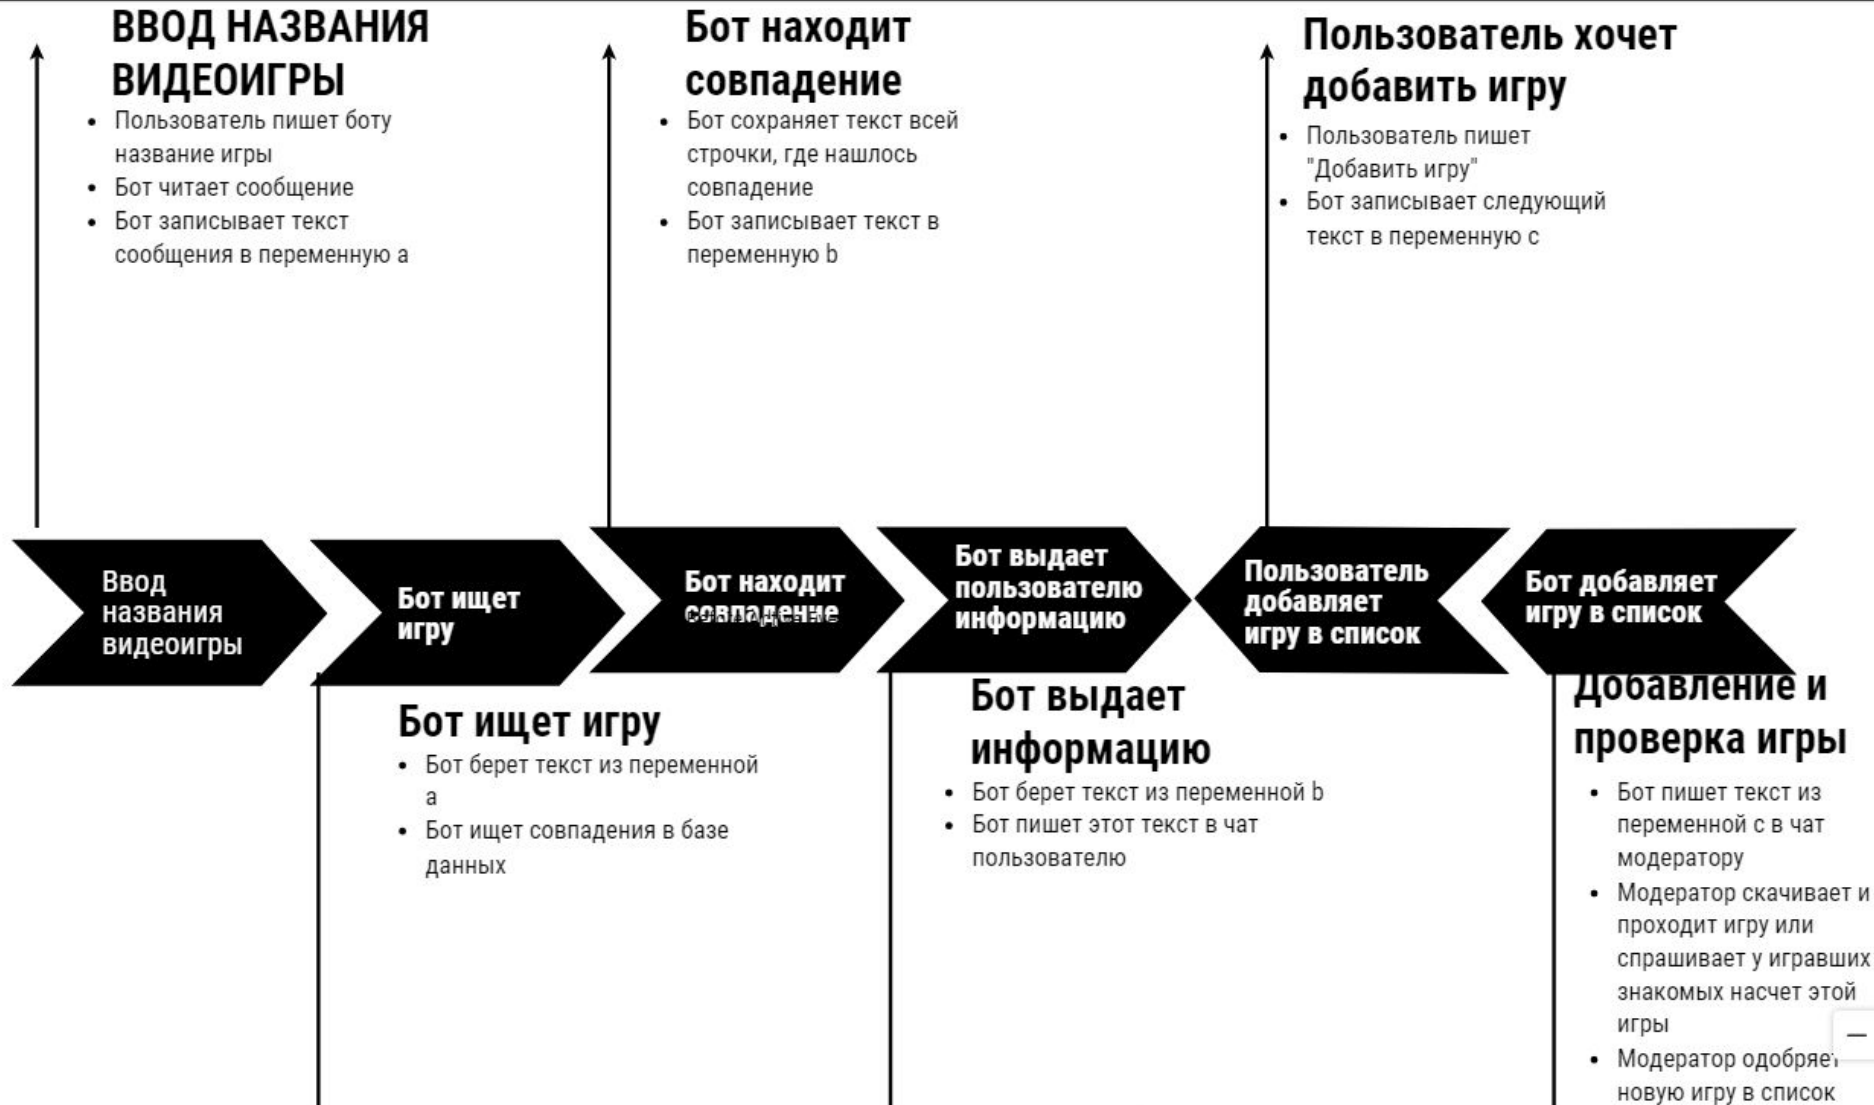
ВВОД НАЗВАНИЯ ВИДЕОИГРЫ

- Пользователь пишет боту название игры
- Бот читает сообщение
- Бот записывает текст сообщения в переменную а

Бот находит совпадение

- Бот сохраняет текст всей строчки, где нашлось совпадение
- Бот записывает текст в переменную b

Пользователь хочет добавить игру

- Пользователь пишет "Добавить игру"
- Бот записывает следующий текст в переменную с

Ввод названия видеоигры

Бот ищет игру

Бот находит совпадение

Бот выдает пользователю информацию

Пользователь добавляет игру в список

Бот добавляет игру в список

Бот ищет игру

- Бот берет текст из переменной а
- Бот ищет совпадения в базе данных

Бот выдает информацию

- Бот берет текст из переменной b
- Бот пишет этот текст в чат пользователю

Добавление и проверка игры

- Бот пишет текст из переменной с в чат модератору
- Модератор скачивает и проходит игру или спрашивает у игравших знакомых насчет этой игры
- Модератор одобряет новую игру в список